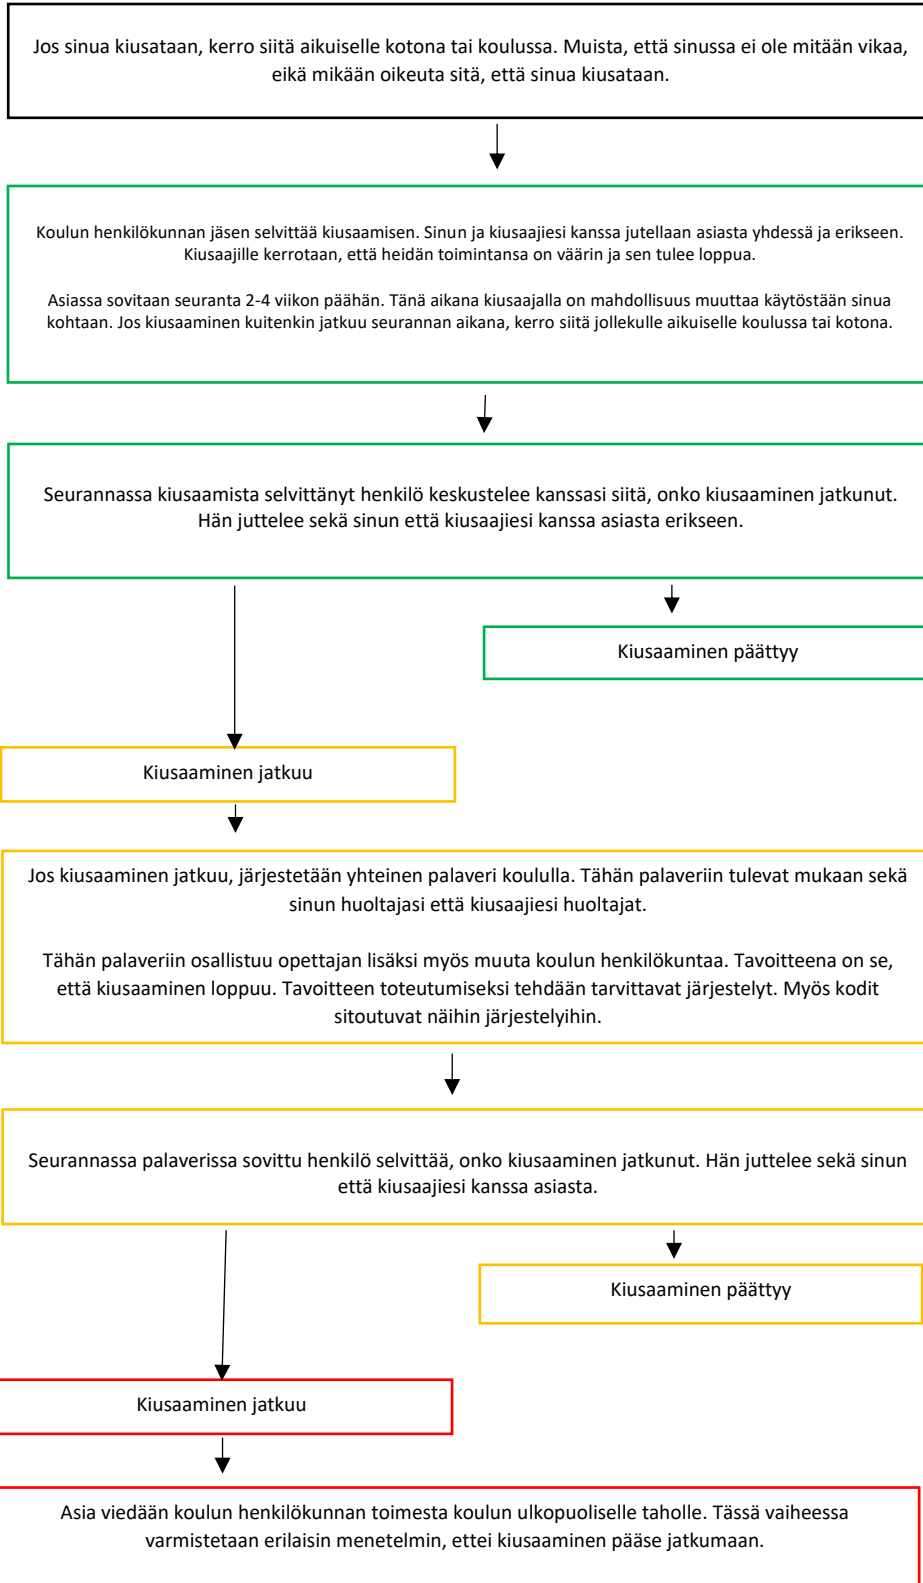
Jos sinua kiusataan, kerro siitä aikuiselle kotona tai koulussa. Muista, että sinussa ei ole mitään vikaa, eikä mikään oikeuta sitä, että sinua kiusataan.

Koulun henkilökunnan jäsen selvittää kiusaamisen. Sinun ja kiusaajiesi kanssa jutellaan asiasta yhdessä ja erikseen. Kiusaajille kerrotaan, että heidän toimintansa on väärin ja sen tulee loppua.

Asiassa sovitaan seuranta 2-4 viikon päähän. Tänä aikana kiusaajalla on mahdollisuus muuttaa käytöstään sinua kohtaan. Jos kiusaaminen kuitenkin jatkuu seurannan aikana, kerro siitä jollekulle aikuiselle koulussa tai kotona.

Seurannassa kiusaamista selvittänyt henkilö keskustelee kanssasi siitä, onko kiusaaminen jatkunut. Hän juttelee sekä sinun että kiusaajiesi kanssa asiasta erikseen.

Kiusaaminen päättyy

Kiusaaminen jatkuu

Jos kiusaaminen jatkuu, järjestetään yhteinen palaveri koululla. Tähän palaveriin tulevat mukaan sekä sinun huoltajasi että kiusaajiesi huoltajat.

Tähän palaveriin osallistuu opettajan lisäksi myös muuta koulun henkilökuntaa. Tavoitteena on se, että kiusaaminen loppuu. Tavoitteen toteutumiseksi tehdään tarvittavat järjestelyt. Myös kodit sitoutuvat näihin järjestelyihin.

Seurannassa palaverissa sovittu henkilö selvittää, onko kiusaaminen jatkunut. Hän juttelee sekä sinun että kiusaajiesi kanssa asiasta.

Kiusaaminen päättyy

Kiusaaminen jatkuu

Asia viedään koulun henkilökunnan toimesta koulun ulkopuoliselle taholle. Tässä vaiheessa varmistetaan erilaisin menetelmin, ettei kiusaaminen pääse jatkumaan.